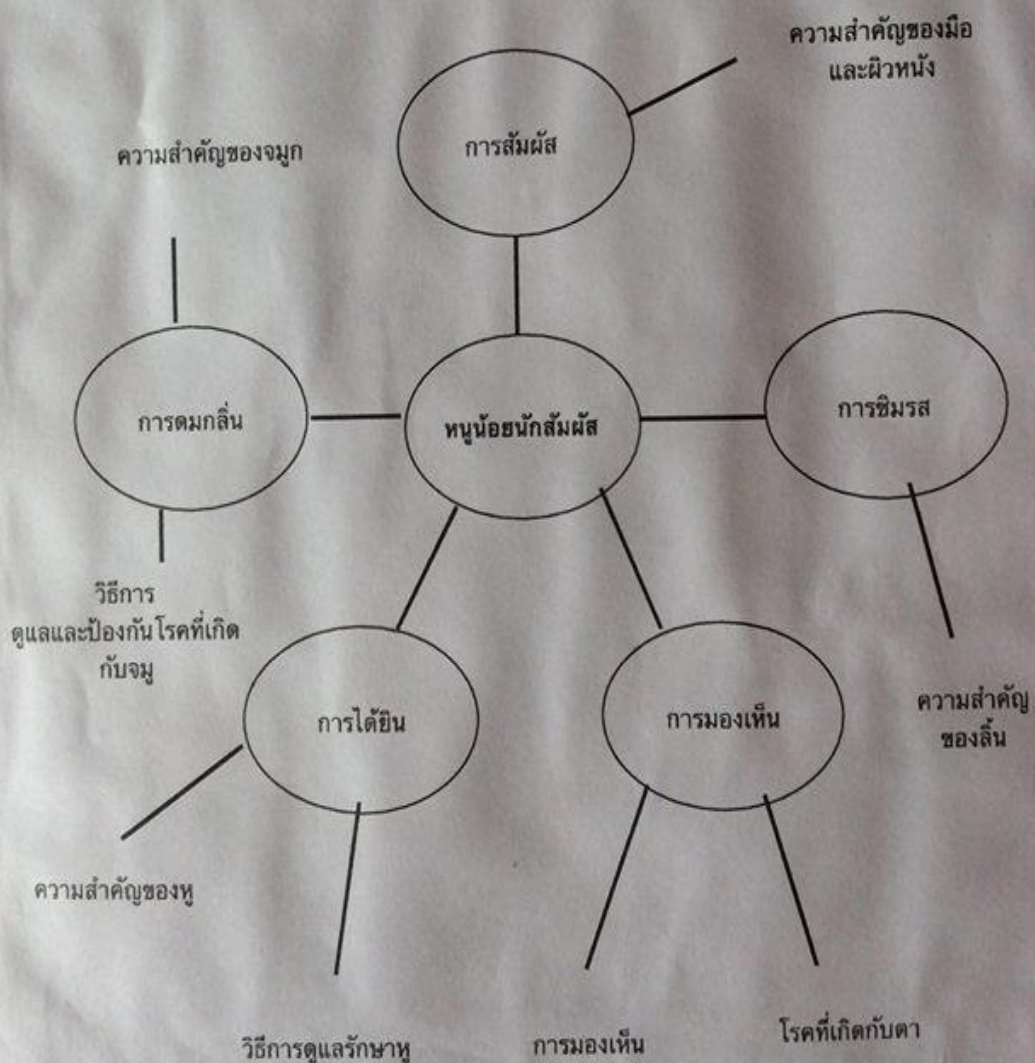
ความสำคัญของมือ
และผิวหนัง

การสัมผัส

ความสำคัญของจมูก

การดมกลิ่น

หนูน้อยนักสัมผัส

การชิมรส

วิธีการ
ดูแลและป้องกันโรคที่เกิดกับจมู

การได้ยิน

การมองเห็น

ความสำคัญ
ของลิ้น

ความสำคัญของหู

วิธีการดูแลรักษาหู

การมองเห็น

โรคที่เกิดกับตา